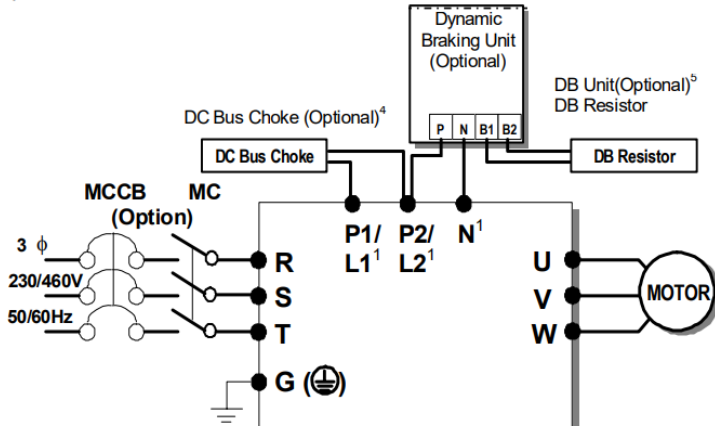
Dynamic Braking Unit (Optional)

DB Unit(Optional)$^5$
DB Resistor

DC Bus Choke (Optional)$^4$

P N B1 B2

DC Bus Choke

DB Resistor

MCCB (Option)

MC

3 $\phi$
230/460V
50/60Hz

P1/ L1$^1$

P2/ L2$^1$

N$^1$

R
S
T
G

U
V
W

MOTOR